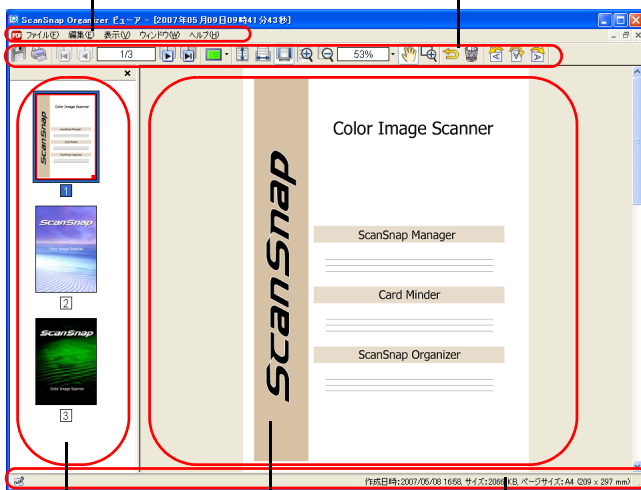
ScanSnap Organizer ビューア - [2007年05月09日09時41分43秒]

ファイル(F) 編集(E) 表示(V) ウィンドウ(W) ヘルプ(H)

1/3

53%

Color Image Scanner

ScanSnap Manager

ScanSnap Manager

Card Minder

ScanSnap Organizer

ScanSnap

Color Image Scanner

1

ScanSnap

Color Image Scanner

2

ScanSnap

Color Image Scanner

3

作成日時: 2007/05/08 16:58, サイズ: 2066KB, ページサイズ: A4 (209 x 297 mm)